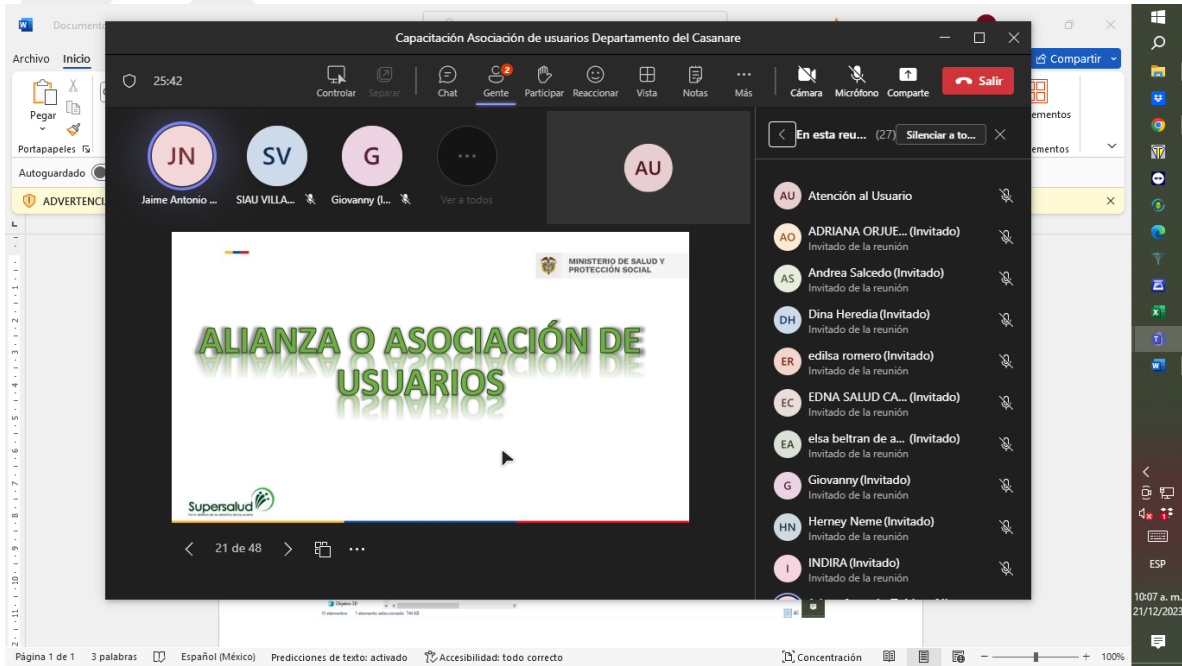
Documento

Archivo Inicio

Pegar

Portapapeles

Autoguardado

ADVERTENCIA

Compartir

Capacitación Asociación de usuarios Departamento del Casanare

25:42

Controlar Separar Chat Gente Participar Reaccionar Vista Notas Más Cámara Micrófono Compartir Salir

JN Jaime Antonio ...
SV SIAU VILLA...
G Giovanny (I...
Ver a todos

AU

En esta reu... (27) Silenciar a to...

AU Atención al Usuario
AO ADRIANA ORJUE... (Invitado) Invitado de la reunión
AS Andrea Salcedo (Invitado) Invitado de la reunión
DH Dina Heredia (Invitado) Invitado de la reunión
ER edilsa romero (Invitado) Invitado de la reunión
EC EDNA SALUD CA... (Invitado) Invitado de la reunión
EA elsa beltran de a... (Invitado) Invitado de la reunión
G Giovanny (Invitado) Invitado de la reunión
HN Herney Neme (Invitado) Invitado de la reunión
I INDIRA (Invitado) Invitado de la reunión

MINISTERIO DE SALUD Y PROTECCIÓN SOCIAL

ALIANZA O ASOCIACIÓN DE USUARIOS

Supersalud

21 de 48

Página 1 de 1 3 palabras Español (México) Predicciones de texto: activado Accesibilidad: todo correcto Concentración 100%

ESP
10:07 a. m.
21/12/2023